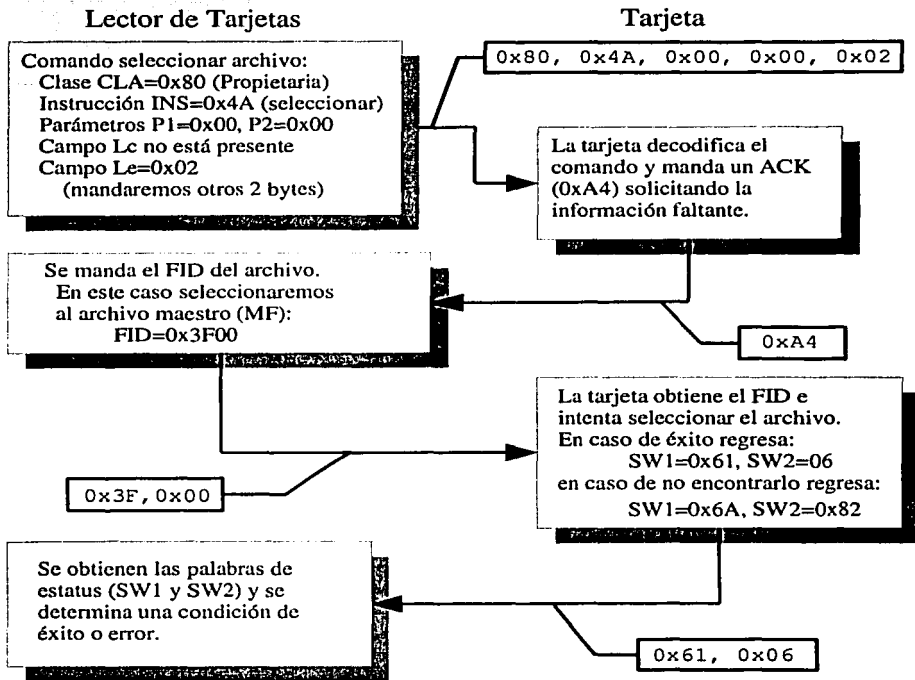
Lector de Tarjetas

Tarjeta

Comando seleccionar archivo:
Clase CLA=0x80 (Propietaria)
Instrucción INS=0x4A (seleccionar)
Parámetros P1=0x00, P2=0x00
Campo Lc no está presente
Campo Le=0x02
(mandaremos otros 2 bytes)

0x80, 0x4A, 0x00, 0x00, 0x02

La tarjeta decodifica el comando y manda un ACK (0xA4) solicitando la información faltante.

Se manda el FID del archivo.
En este caso seleccionaremos al archivo maestro (MF):
FID=0x3F00

0xA4

La tarjeta obtiene el FID e intenta seleccionar el archivo.
En caso de éxito regresa:
SW1=0x61, SW2=06
en caso de no encontrarlo regresa:
SW1=0x6A, SW2=0x82

0x3F, 0x00

Se obtienen las palabras de estatus (SW1 y SW2) y se determina una condición de éxito o error.

0x61, 0x06